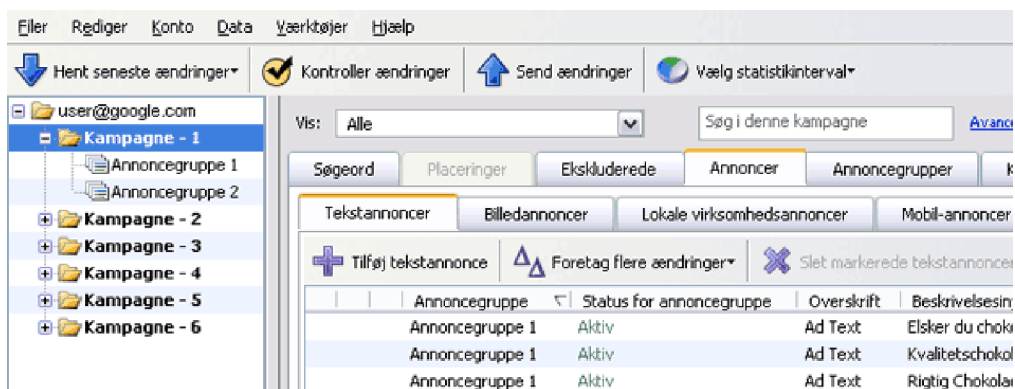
Filer Rediger Konto Data Værktøjer Hjælp

Hent seneste ændringer▾ Kontroller ændringer Send ændringer Vælg statistikinterval▾

user@google.com
Kampagne - 1
Annoncegruppe 1
Annoncegruppe 2
Kampagne - 2
Kampagne - 3
Kampagne - 4
Kampagne - 5
Kampagne - 6

Vis: Alle

Søg i denne kampagne

Avanc

Søgeord Placeringer Ekskluderede Annoncer Annoncegrupper K

Tekstannoncer Billedannoncer Lokale virksomhedsannoncer Mobil-annoncer

Tilføj tekstannonce Foretag flere ændringer▾ Slet markerede tekstannoncer

| | | Annoncegruppe | Status for annoncegruppe | Overskrift | Beskrivelsesin |
|---|---|---|---|---|---|
| | | Annoncegruppe 1 | Aktiv | Ad Text | Elsker du chok |
| | | Annoncegruppe 1 | Aktiv | Ad Text | Kvalitetschokol |
| | | Annoncegruppe 1 | Aktiv | Ad Text | Rigtig Chokola |